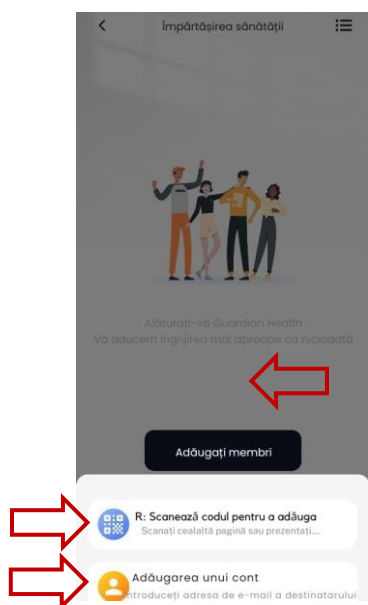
Împărtășirea sănătății

Alăturați-vă Guardian Health
Vă aducem îngrijirea mai aproape ca niciodată

Adăugați membri

R: Scanează codul pentru a adăuga
Scanați cealaltă pagină sau prezentați...

Adăugarea unui cont
Introduceți adresa de e-mail a destinatarului